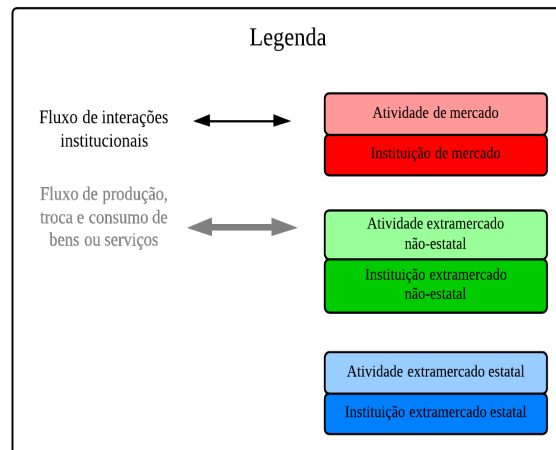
Legenda

Fluxo de interações institucionais

Fluxo de produção, troca e consumo de bens ou serviços

Atividade de mercado

Instituição de mercado

Atividade extramercado não-estatal

Instituição extramercado não-estatal

Atividade extramercado estatal

Instituição extramercado estatal